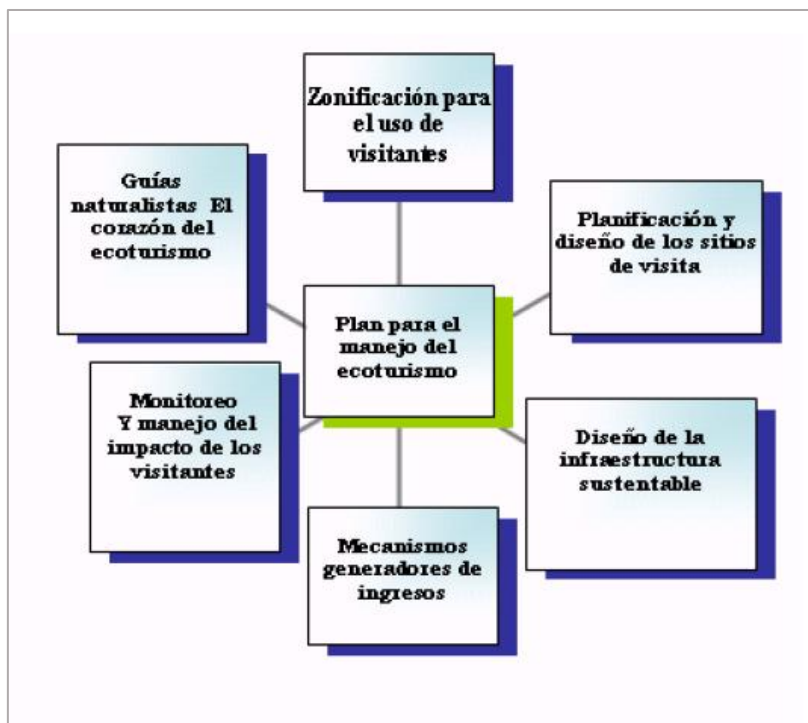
Zonificación para el uso de visitantes

Guías naturalistas El corazón del ecoturismo

Planificación y diseño de los sitios de visita

Plan para el manejo del ecoturismo

Monitoreo Y manejo del impacto de los visitantes

Diseño de la infraestructura sustentable

Mecanismos generadores de ingresos